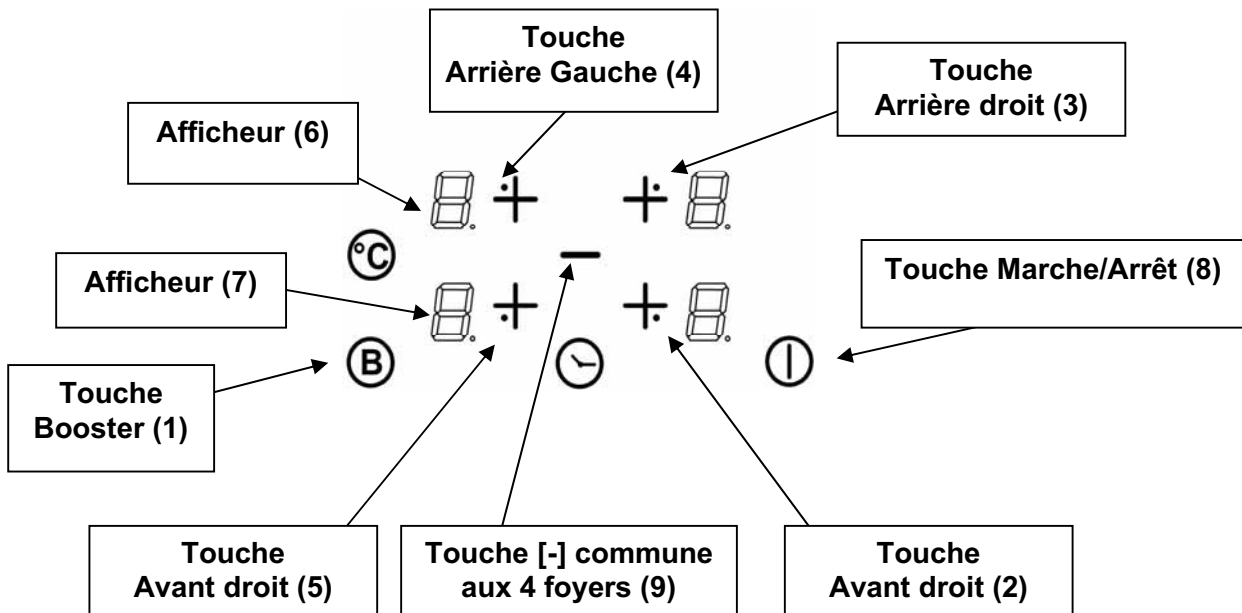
Touche
Arrière Gauche (4)

Touche
Arrière droit (3)

Afficheur (6)

Afficheur (7)

Touche Marche/Arrêt (8)

Touche
Booster (1)

Touche
Avant droit (5)

Touche [-] commune
aux 4 foyers (9)

Touche
Avant droit (2)